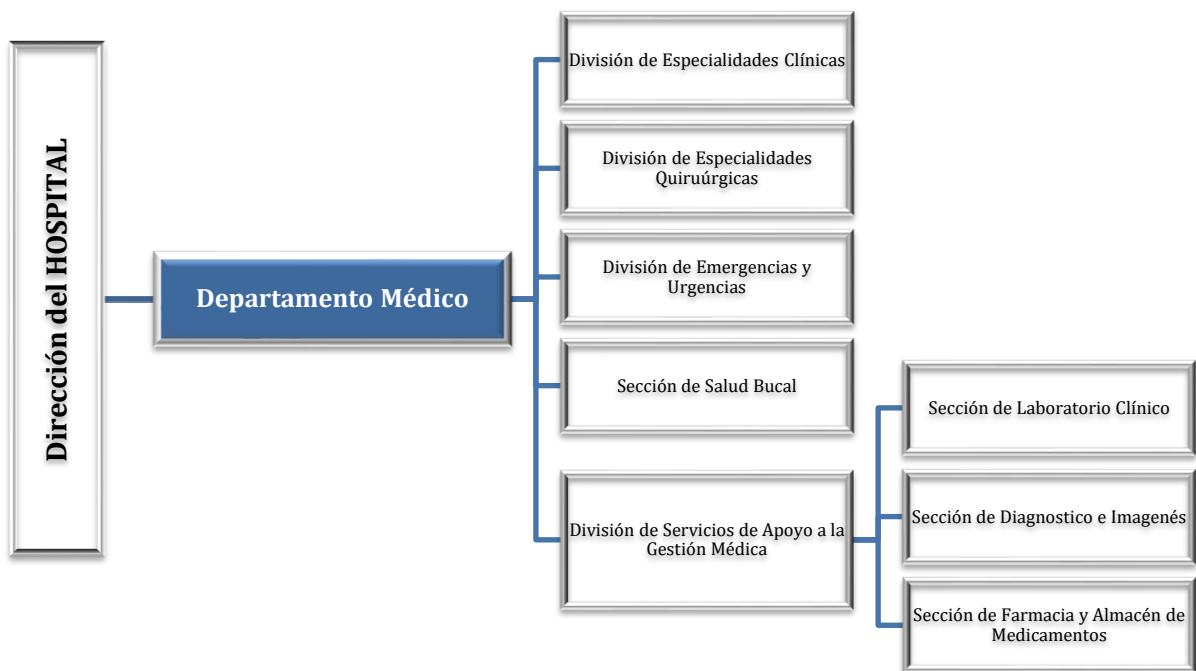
Dirección del HOSPITAL

Departamento Médico

División de Especialidades Clínicas

División de Especialidades Quiruúrgicas

División de Emergencias y Urgencias

Sección de Salud Bucal

División de Servicios de Apoyo a la Gestión Médica

Sección de Laboratorio Clínico

Sección de Diagnostico e Imagenés

Sección de Farmacia y Almacén de Medicamentos